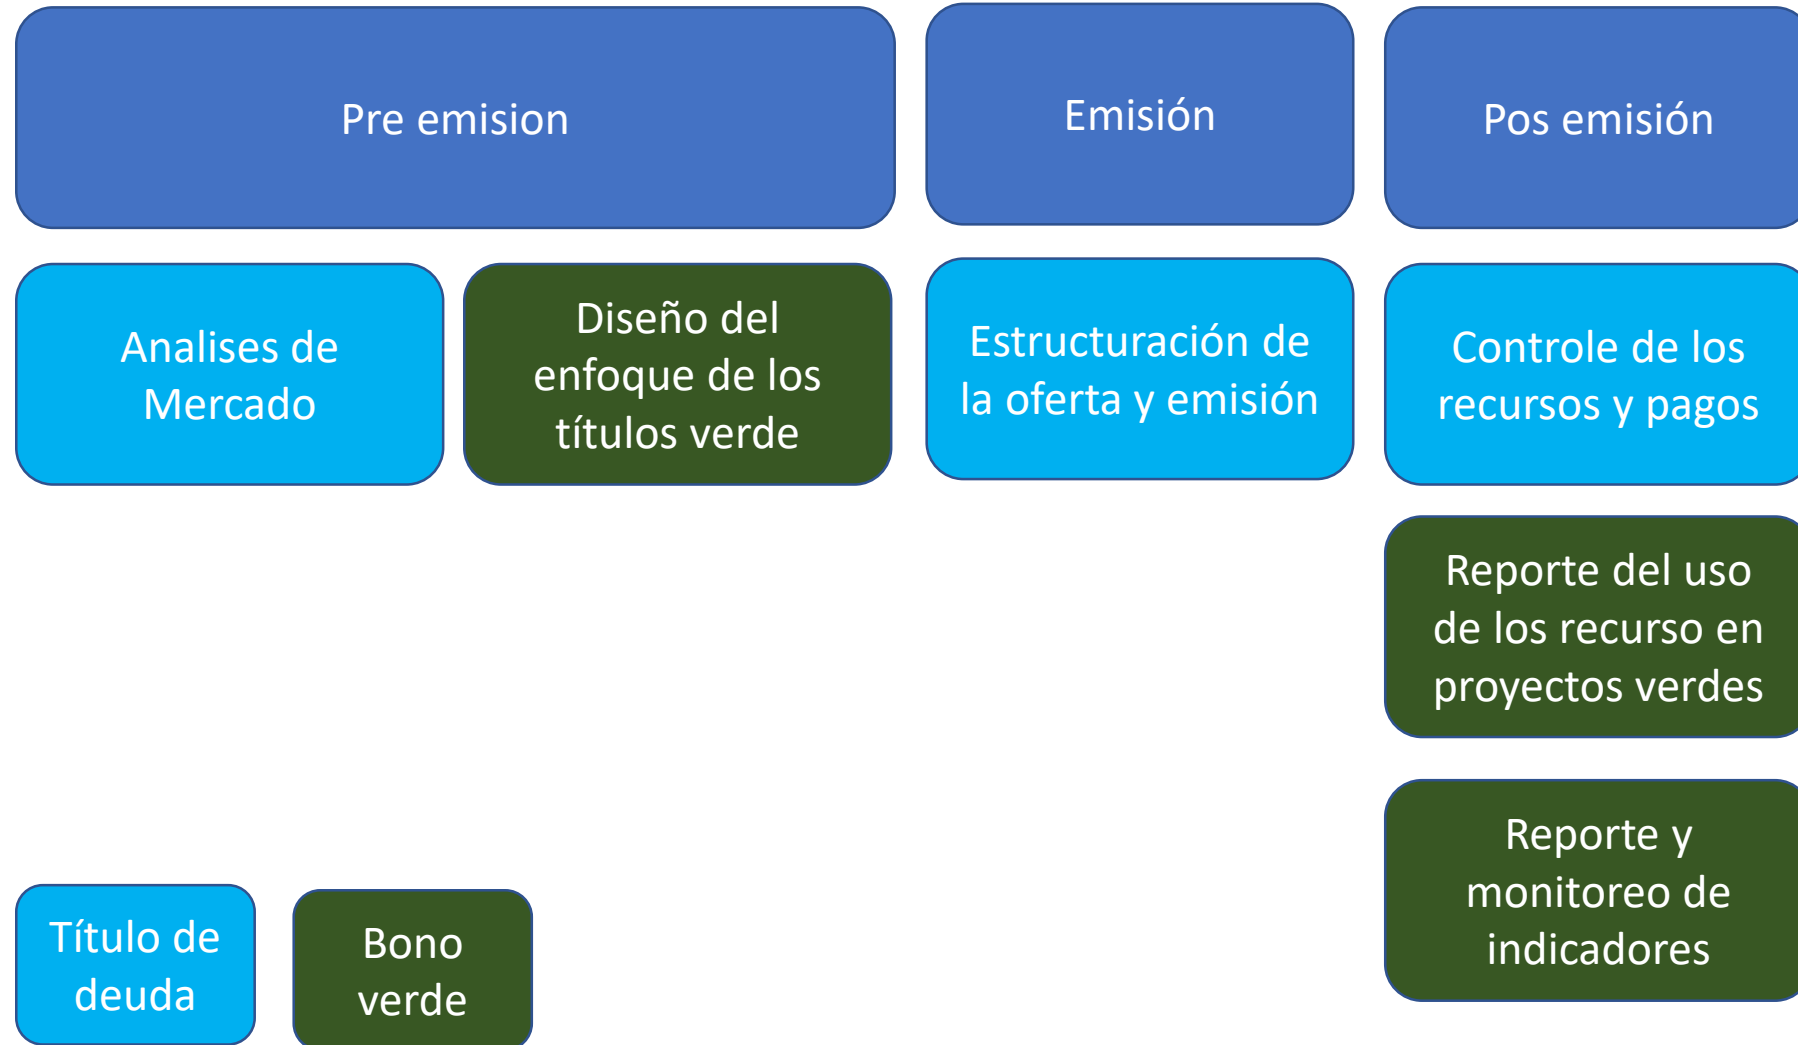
Pre emision

Emisión

Pos emisión

Analises de Mercado

Diseño del enfoque de los títulos verde

Estructuración de la oferta y emisión

Controle de los recursos y pagos

Reporte del uso de los recurso en proyectos verdes

Reporte y monitoreo de indicadores

Título de deuda

Bono verde